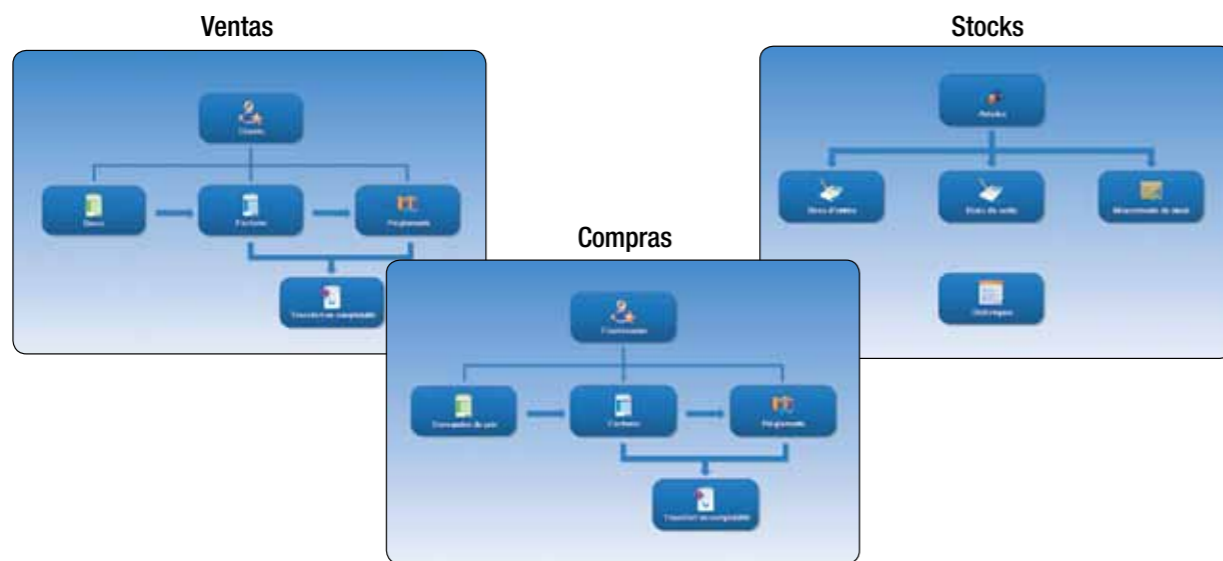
Ventas

Clients

Devis

Factures

Règlements

Transfert en comptabilité

Compras

Fournisseurs

Commandes de prix

Factures

Règlements

Transfert en comptabilité

Stocks

Articles

Bons d'entrée

Bons de sortie

Mouvements de stock

Inventaire